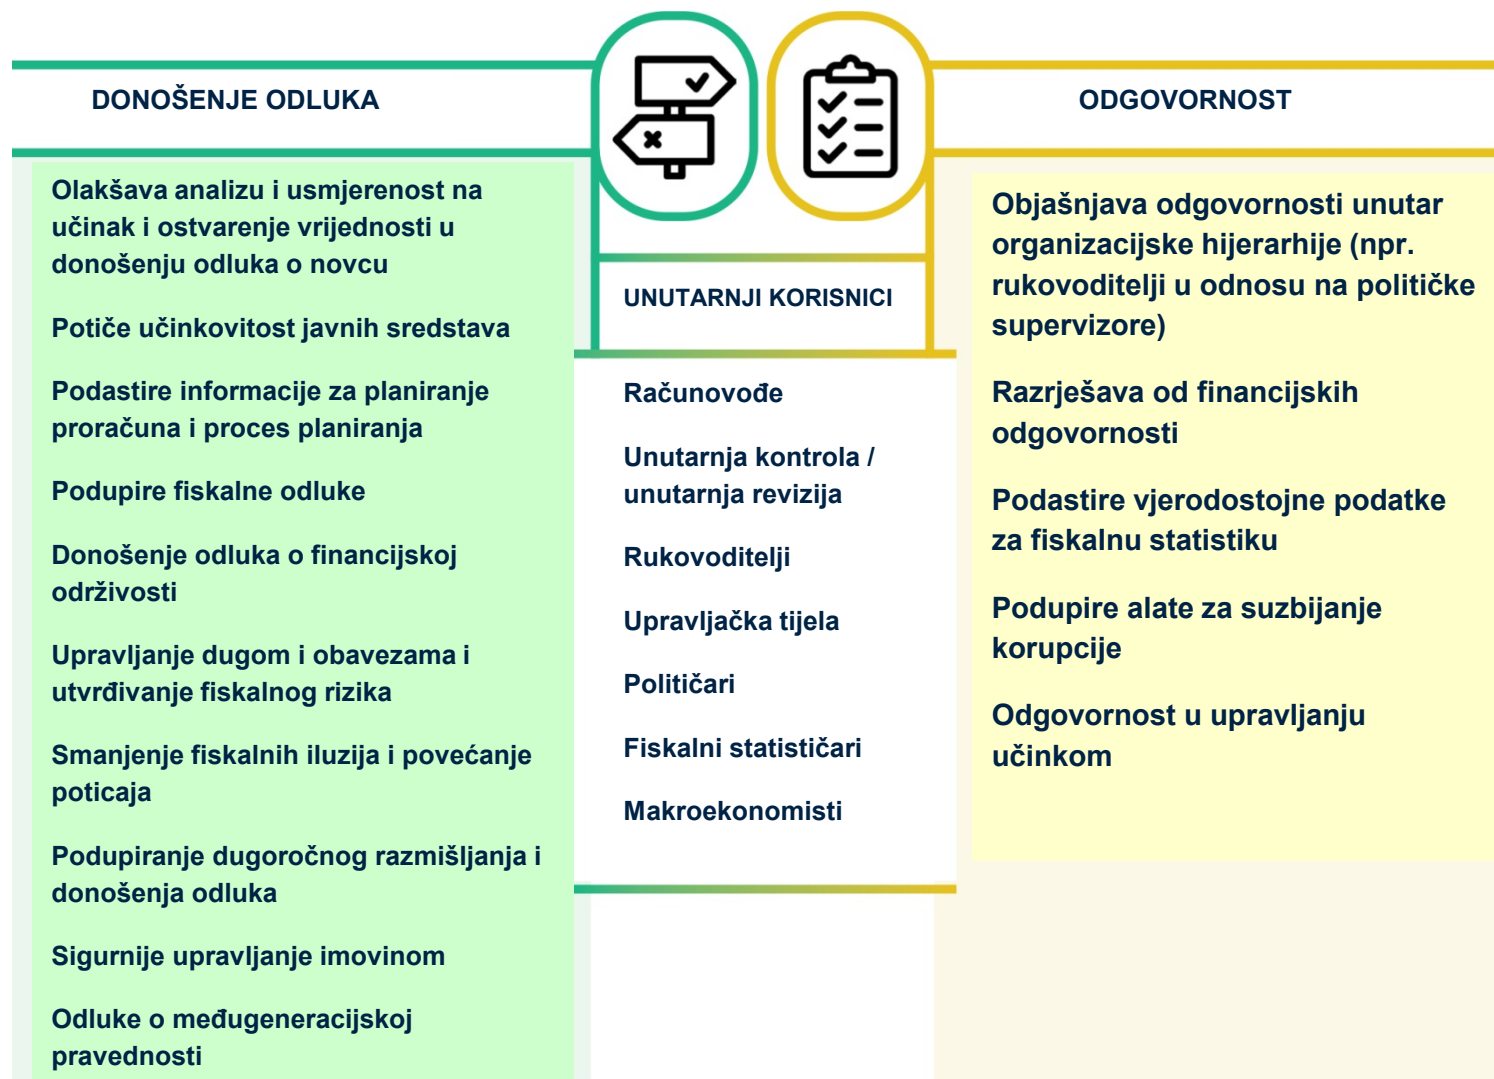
DONOŠENJE ODLUKA

Olakšava analizu i usmjerenost na učinak i ostvarenje vrijednosti u donošenju odluka o novcu

Potiče učinkovitost javnih sredstava

Podastire informacije za planiranje proračuna i proces planiranja

Podupire fiskalne odluke

Donošenje odluka o financijskoj održivosti

Upravljanje dugom i obavezama i utvrđivanje fiskalnog rizika

Smanjenje fiskalnih iluzija i povećanje poticaja

Podupiranje dugoročnog razmišljanja i donošenja odluka

Sigurnije upravljanje imovinom

Odluke o međugeneracijskoj pravednosti

UNUTARNJI KORISNICI

Računovođe

Unutarnja kontrola / unutarnja revizija

Rukovoditelji

Upravljačka tijela

Političari

Fiskalni statističari

Makroekonomisti

ODGOVORNOST

Objašnjava odgovornosti unutar organizacijske hijerarhije (npr. rukovoditelji u odnosu na političke supervizore)

Razrješava od financijskih odgovornosti

Podastire vjerodostojne podatke za fiskalnu statistiku

Podupire alate za suzbijanje korupcije

Odgovornost u upravljanju učinkom